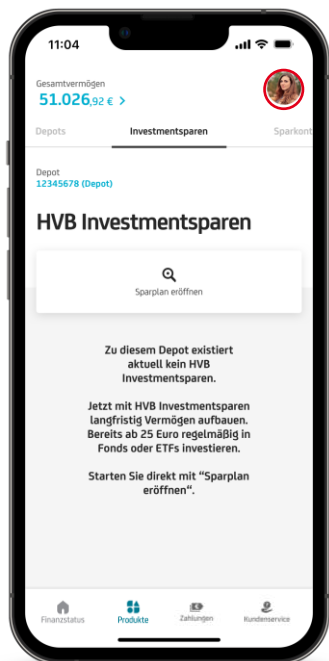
11:04

Gesamtvermögen
51.026,92 € >

Depots Investmentsparen Sparkont

Depot
12345678 (Depot)

HVB Investmentsparen

Sparplan eröffnen

Zu diesem Depot existiert aktuell kein HVB Investmentsparen.

Jetzt mit HVB Investmentsparen langfristig Vermögen aufbauen. Bereits ab 25 Euro regelmäßig in Fonds oder ETFs investieren.

Starten Sie direkt mit "Sparplan eröffnen".

Finanzstatus Produkte Zahlungen Kundenservice